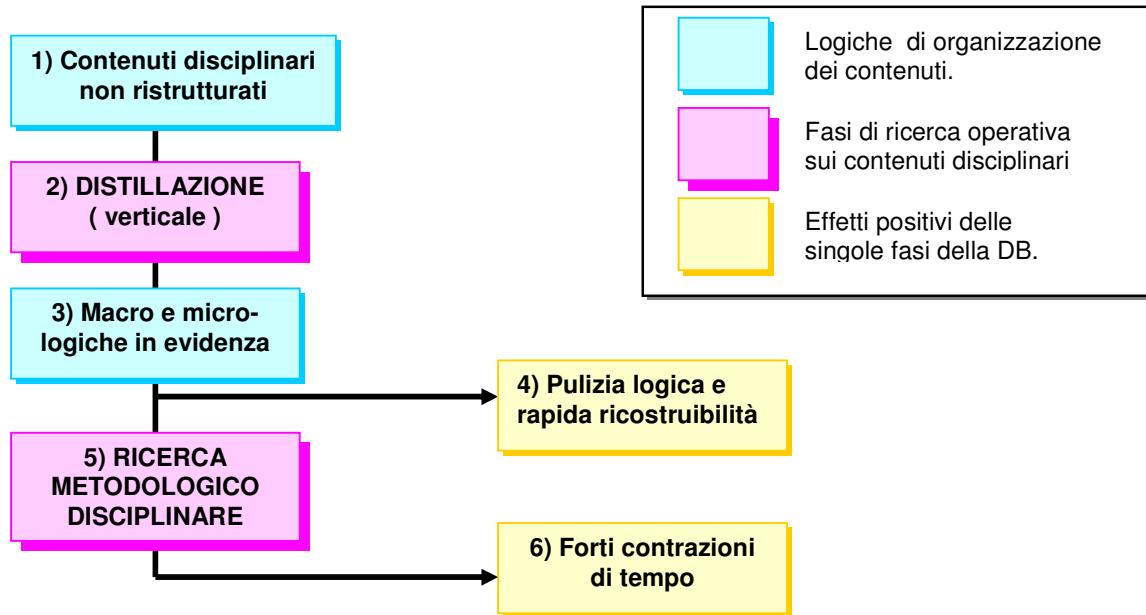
1) Contenuti disciplinari non ristrutturati

2) DISTILLAZIONE ( verticale )

3) Macro e micrologiche in evidenza

4) Pulizia logica e rapida ricostruibilità

5) RICERCA METODOLOGICO DISCIPLINARE

6) Forti contrazioni di tempo

Logiche di organizzazione dei contenuti.

Fasi di ricerca operativa sui contenuti disciplinari

Effetti positivi delle singole fasi della DB.